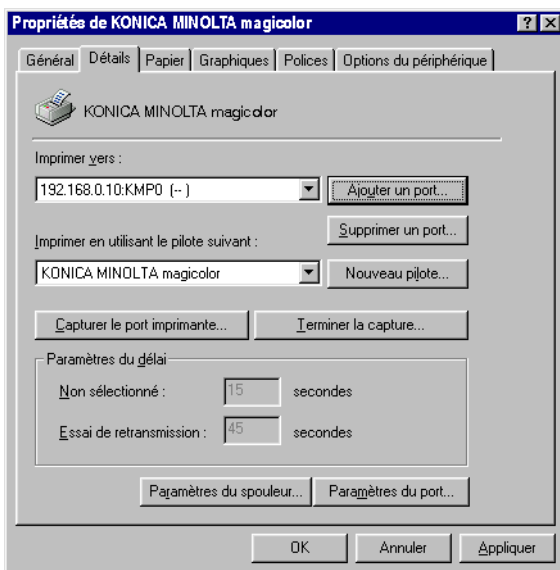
Propriétés de KONICA MINOLTA magicolor

?
×

Général
Détails
Papier
Graphiques
Polices
Options du périphérique

KONICA MINOLTA magicolor

Imprimer vers :

192.168.0.10:KMP0 (--)

Ajouter un port...

Supprimer un port...

Imprimer en utilisant le pilote suivant :

KONICA MINOLTA magicolor

Nouveau pilote...

Capturer le port imprimante...

Terminer la capture...

Paramètres du délai

Non sélectionné : 15 secondes

Essai de retransmission : 45 secondes

Paramètres du spouleur...

Paramètres du port...

OK

Annuler

Appliquer